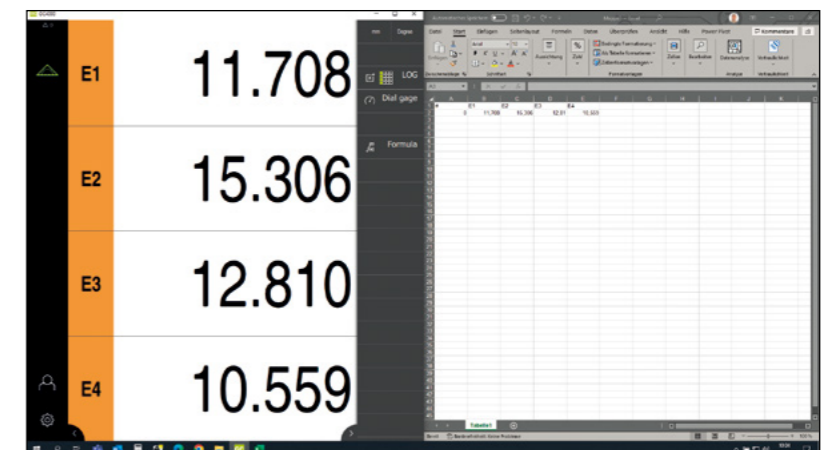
E1 11.708

E2 15.306

E3 12.810

E4 10.559

LOG

Dial gage

Formula

Datei Start Einfügen Seitenlayout Formeln Daten Überprüfen Ansicht Hilfe Power Pivot Kommentare

Einfügen Ausrichtung Zahl Bedingte Formatierung Als Tabelle formatieren Zellenformatvorlagen Zellen Bearbeiten Datenanalyse

Zwischenablage Schriftart Formatvorlagen Analyse

| | A | B | C | D | E |
|---|---|---|---|---|---|
| 1 | | E1 | E2 | E3 | E4 |
| 2 | 0 | 11,708 | 15,306 | 12,81 | 10,559 |

Tabelle1